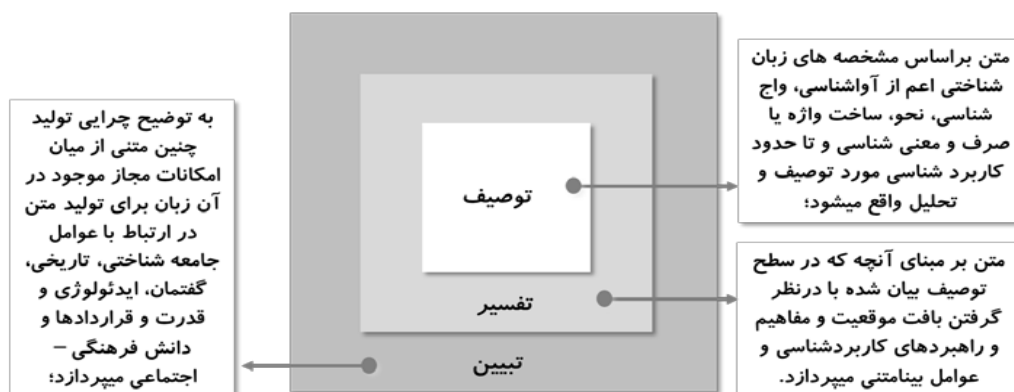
متن براساس مشخصه های زبان شناختی اعم از آواشناسی، واج شناسی، نحو، ساخت واژه یا صرف و معنی شناسی و تا حدود کاربرد شناسی مورد توصیف و تحلیل واقع میشود؛

توصیف

متن بر مبنای آنچه که در سطح توصیف بیان شده با درنظر گرفتن بافت موقعیت و مفاهیم و راهبردهای کاربردشناسی و عوامل بینامتنی میپردازد.

تفسیر

به توضیح چرایی تولید چنین متنی از میان امکانات مجاز موجود در آن زبان برای تولید متن در ارتباط با عوامل جامعه شناختی، تاریخی، گفتمان، ایدئولوژی و قدرت و قراردادها و دانش فرهنگی – اجتماعی میپردازد؛

تبیین